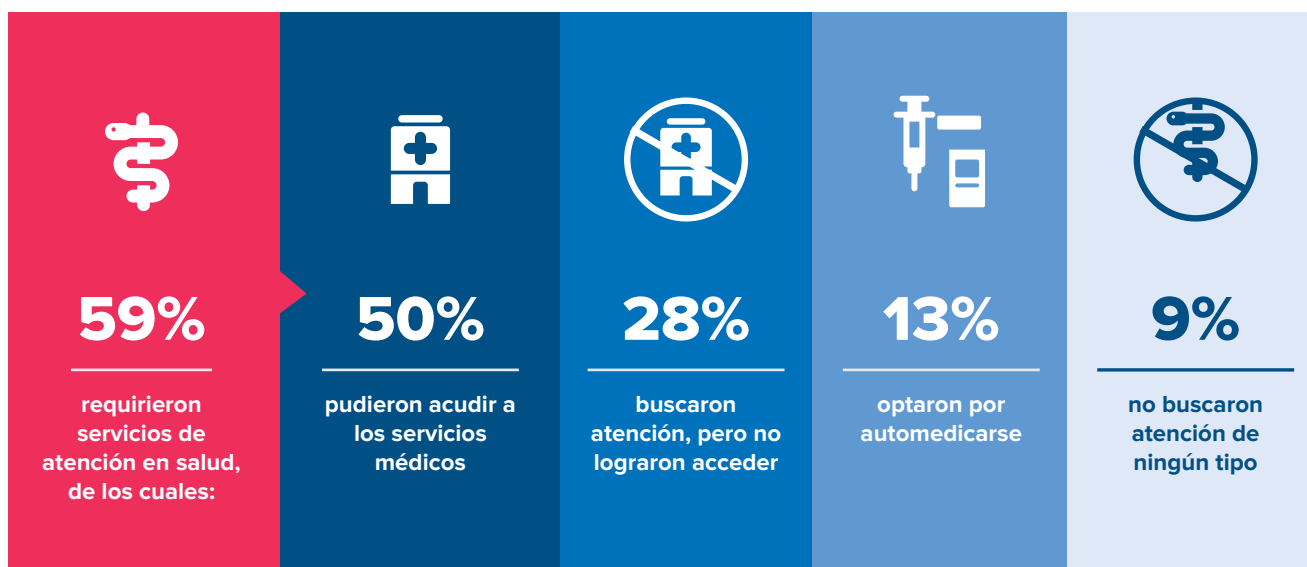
59%

requirieron servicios de atención en salud, de los cuales:

50%

pudieron acudir a los servicios médicos

28%

buscaron atención, pero no lograron acceder

13%

optaron por automedicarse

9%

no buscaron atención de ningún tipo